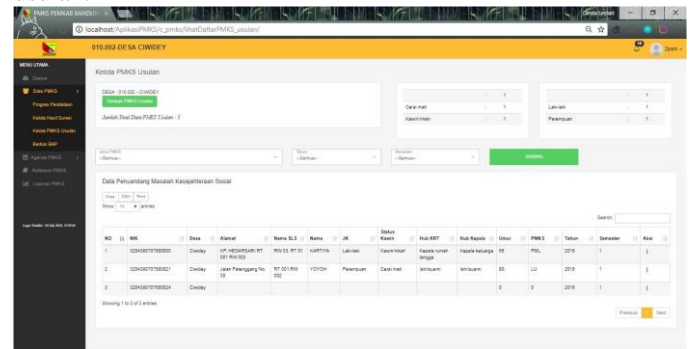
PMKS PEMKAB BANDUNG

localhost/AplikasiPMKS/c_pmks/lihatDaftarPMKS_usulan/

010.002-DESA CIWIDEY

MENU UTAMA
Dashbor
Data PMKS
Progres Pendataan
Validasi Hasil Survei
Kelola PMKS Usulan
Berkas BAP
Agenda PMKS
Referensi PMKS
Laporan PMKS

Kelola PMKS Usulan

DESA : 010.002 - CIWIDEY
Tambah PMKS Usulan
Jumlah Total Data PMKS Usulan : 3

| | 1 |
|---|---|
| Cerai mati | 1 |
| Kawin nikah | 1 |

| | 1 |
|---|---|
| Laki-laki | 1 |
| Perempuan | 1 |

--Semua-- --Semua-- --Semua-- SARING

Data Penyandang Masalah Kesejahteraan Sosial

Copy CSV Print
Show 10 entries
Search:

| NO | NIK | Desa | Alamat | Nama SLS | Nama | JK | Status Kawin | Hub KRT | Hub Kepala | Umur | PMKS | Tahun | Semester | Aksi |
|---|---|---|---|---|---|---|---|---|---|---|---|---|---|---|
| 1 | 3204090707950002 | Ciwidey | KP. WEDARSARI RT 001 RW 003 | RW 03, RT 01 | KARTIYA | Laki-laki | Kawin nikah | Kepala rumah tangga | Kepala keluarga | 55 | PSL | 2018 | 1 | |
| 2 | 3204090707950021 | Ciwidey | Jalan Pelanggang No. 33 | RT 001 RW 002 | YOYOH | Perempuan | Cerai mati | Istri/suami | Istri/suami | 55 | LU | 2018 | 1 | |
| 3 | 3204090707950024 | Ciwidey | | | | | | | | 0 | 0 | 2018 | 1 | |

Showing 1 to 3 of 3 entries
Previous 1 Next